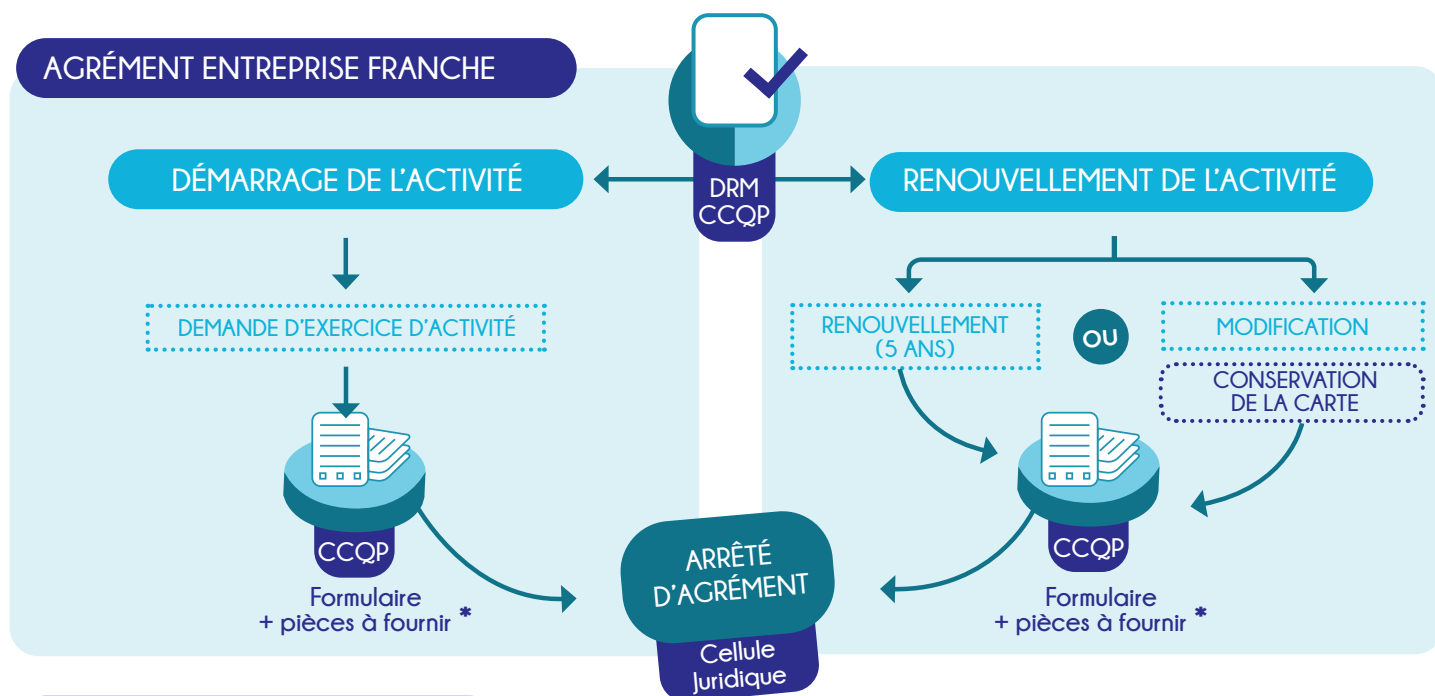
AGRÉMENT ENTREPRISE FRANCHE

DRM
CCQP

DÉMARRAGE DE L'ACTIVITÉ

RENOUVELLEMENT DE L'ACTIVITÉ

DEMANDE D'EXERCICE D'ACTIVITÉ

RENOUVELLEMENT (5 ANS)

OU

MODIFICATION

CONSERVATION DE LA CARTE

CCQP
Formulaire
+ pièces à fournir *

ARRÊTÉ D'AGRÉMENT
Cellule Juridique

CCQP
Formulaire
+ pièces à fournir *